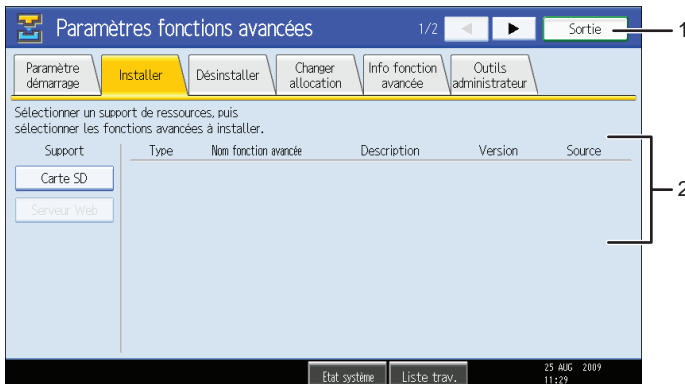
Paramètres fonctions avancées
1/2
Sortie
1

Paramètre démarrage
Installer
Désinstaller
Changer allocation
Info fonction avancée
Outils administrateur

Sélectionner un support de ressources, puis sélectionner les fonctions avancées à installer.

Support
Carte SD
Serveur Web

| Type | Nom fonction avancée | Description | Version | Source |
|---|---|---|---|---|

2

Etat système
Liste trav.
25 AUG 2009
11:29